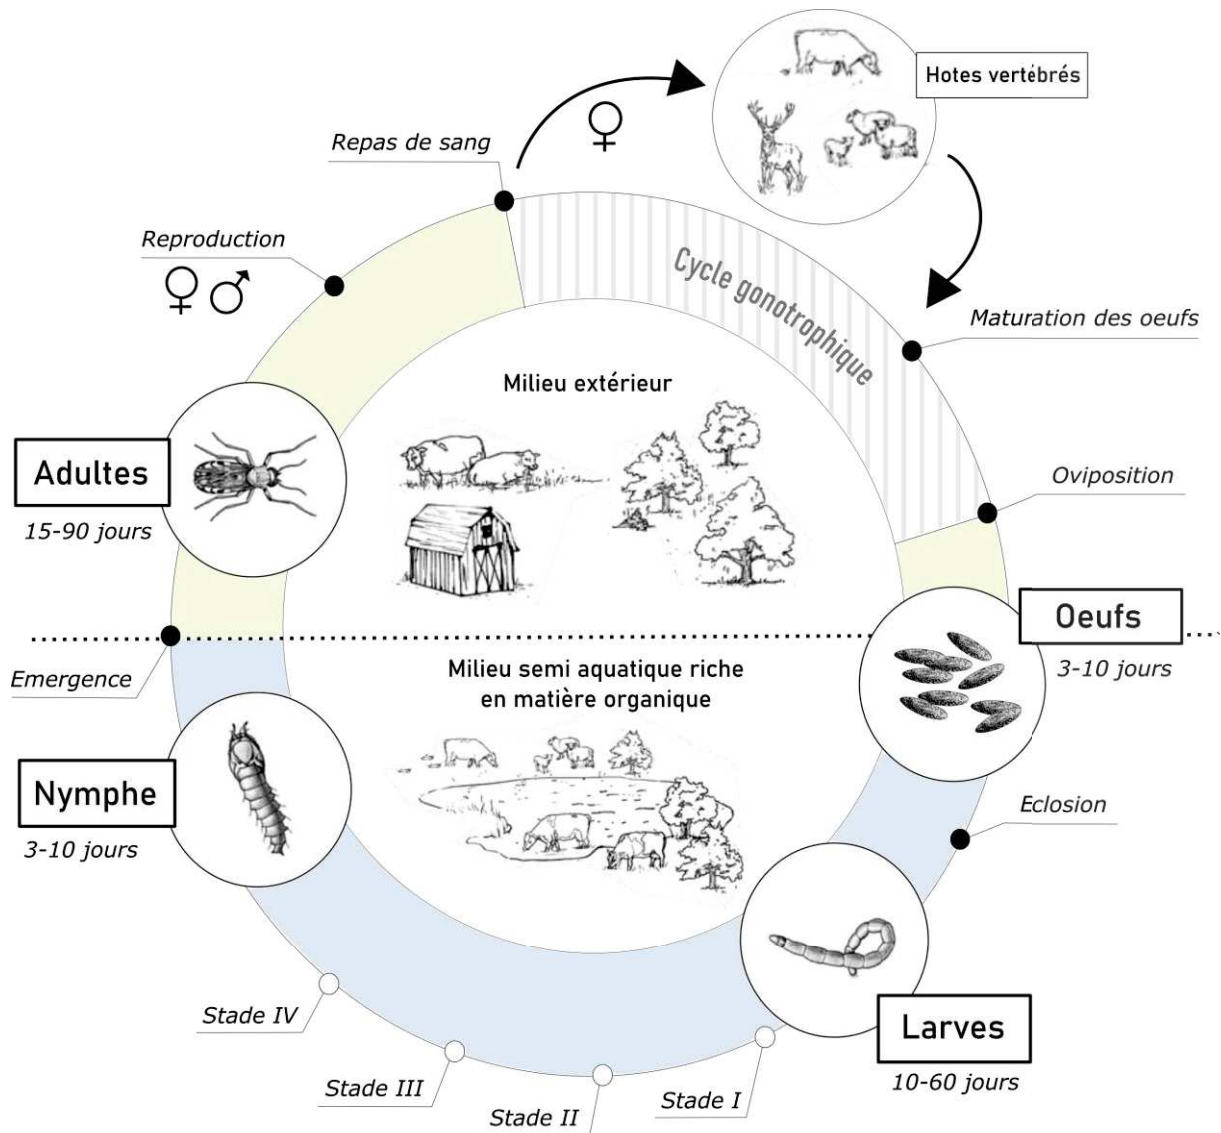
Hotes vertébrés

Repas de sang

♀

Reproduction

♀ ♂

Cycle gonotrophique

Maturation des oeufs

Milieu extérieur

Adultes

15-90 jours

Oviposition

Oeufs

3-10 jours

Emergence

Milieu semi aquatique riche en matière organique

Nymphe

3-10 jours

Eclosion

Larves

10-60 jours

Stade IV

Stade III

Stade II

Stade I